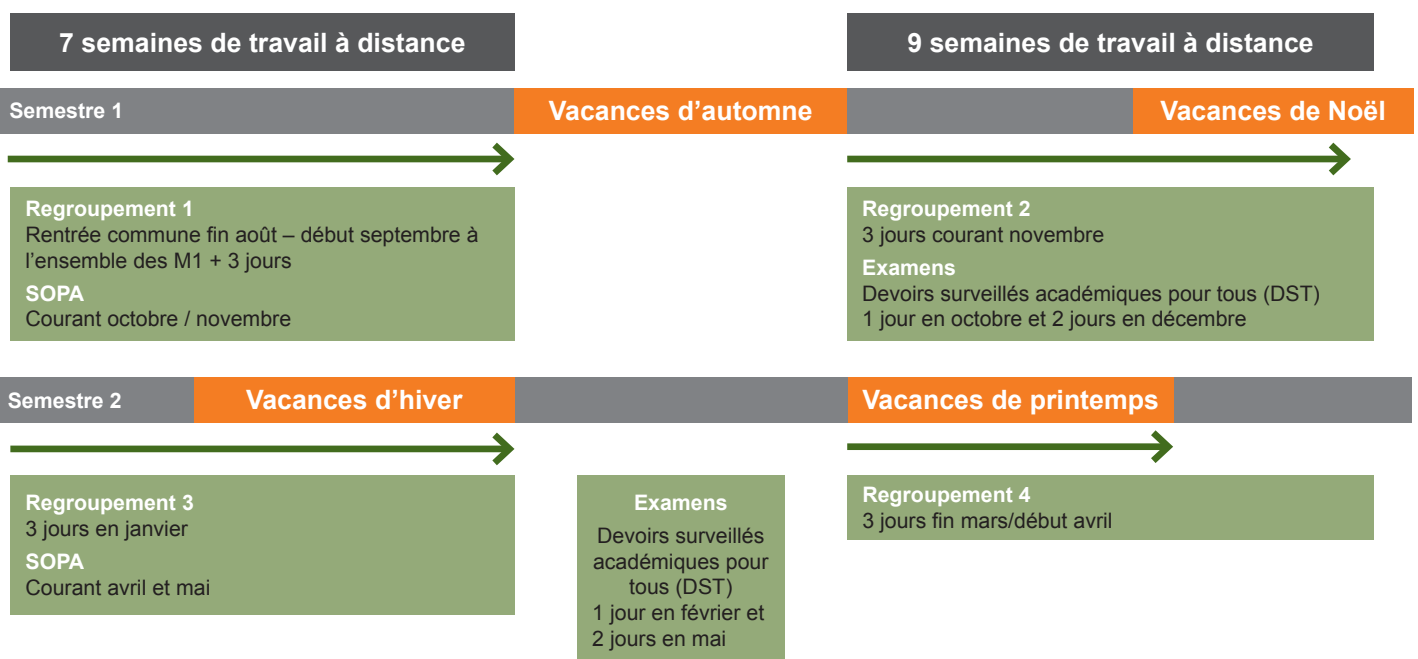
7 semaines de travail à distance

9 semaines de travail à distance

Semestre 1

Vacances d'automne

Vacances de Noël

Regroupement 1
Rentrée commune fin août – début septembre à l'ensemble des M1 + 3 jours

SOPA
Courant octobre / novembre

Regroupement 2
3 jours courant novembre

Examens
Devoirs surveillés académiques pour tous (DST)
1 jour en octobre et 2 jours en décembre

Semestre 2

Vacances d'hiver

Vacances de printemps

Regroupement 3
3 jours en janvier

SOPA
Courant avril et mai

Examens
Devoirs surveillés académiques pour tous (DST)
1 jour en février et 2 jours en mai

Regroupement 4
3 jours fin mars/début avril